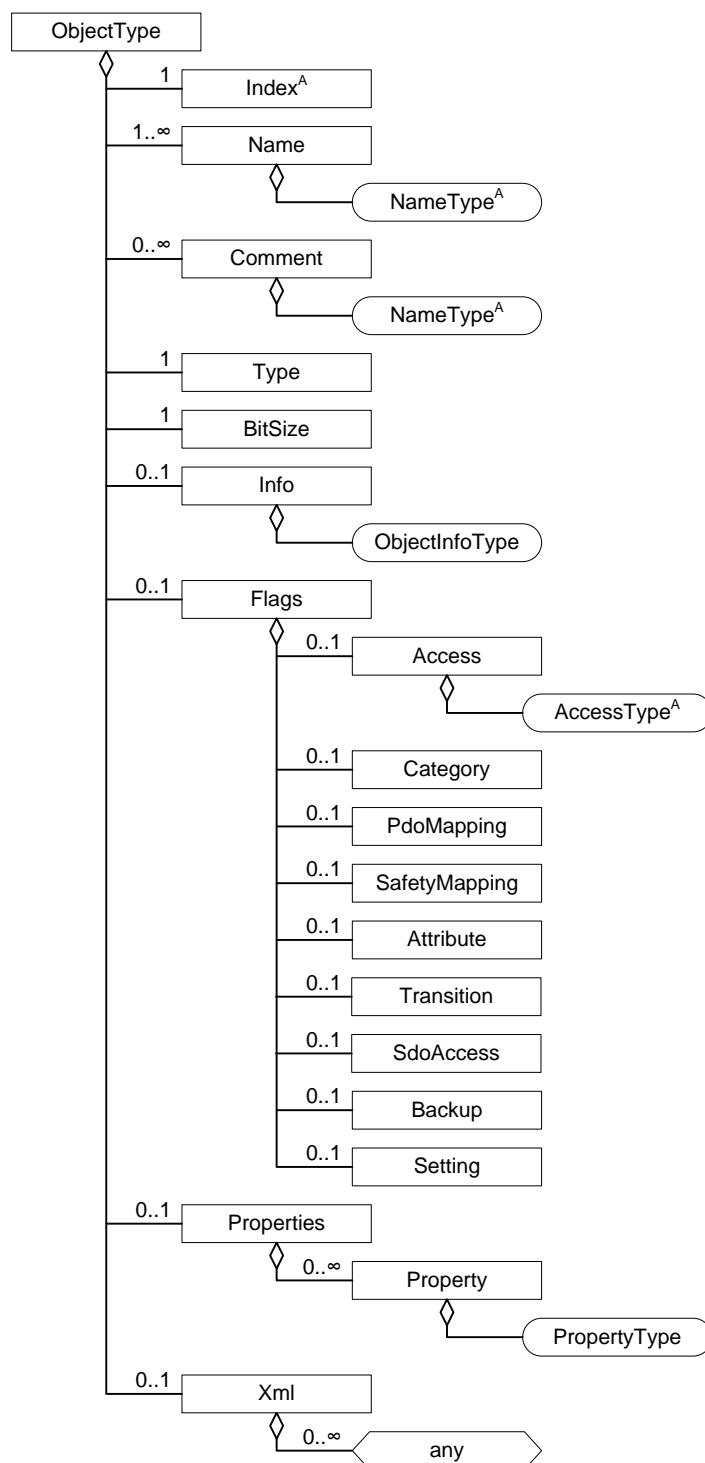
ObjectType

1
Index$^{A}$

1..∞
Name

NameType$^{A}$

0..∞
Comment

NameType$^{A}$

1
Type

1
BitSize

0..1
Info

ObjectInfoType

0..1
Flags

0..1
Access

AccessType$^{A}$

0..1
Category

0..1
PdoMapping

0..1
SafetyMapping

0..1
Attribute

0..1
Transition

0..1
SdoAccess

0..1
Backup

0..1
Setting

0..1
Properties

0..∞
Property

PropertyType

0..1
Xml

0..∞
any